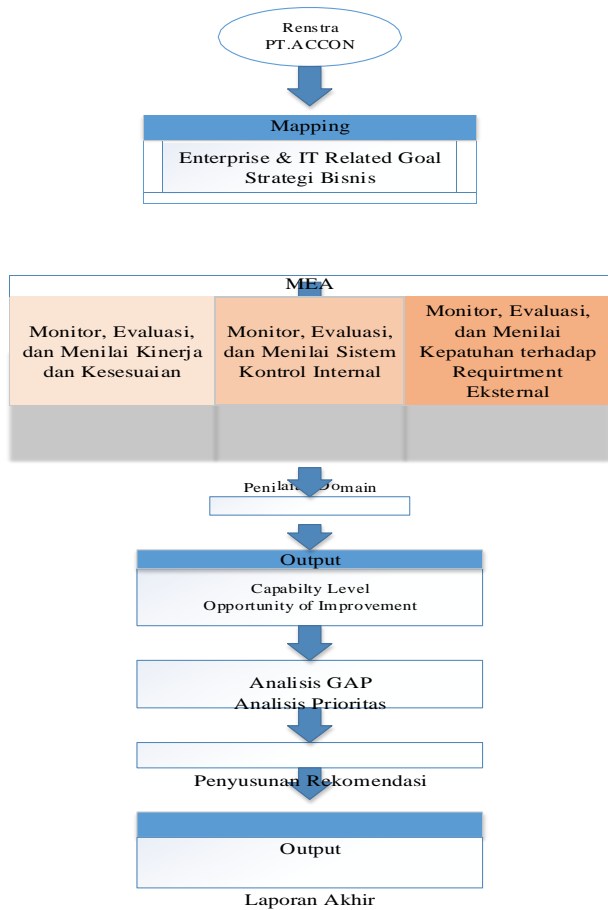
Renstra PT.ACCON

Mapping

Enterprise & IT Related Goal
Strategi Bisnis

MEA

Monitor, Evaluasi, dan Menilai Kinerja dan Kesesuaian

Monitor, Evaluasi, dan Menilai Sistem Kontrol Internal

Monitor, Evaluasi, dan Menilai Kepatuhan terhadap Requirtment Eksternal

Penilaian Domain

Output

Capabilty Level
Opportunity of Improvement

Analisis GAP
Analisis Prioritas

Penyusunan Rekomendasi

Output

Laporan Akhir